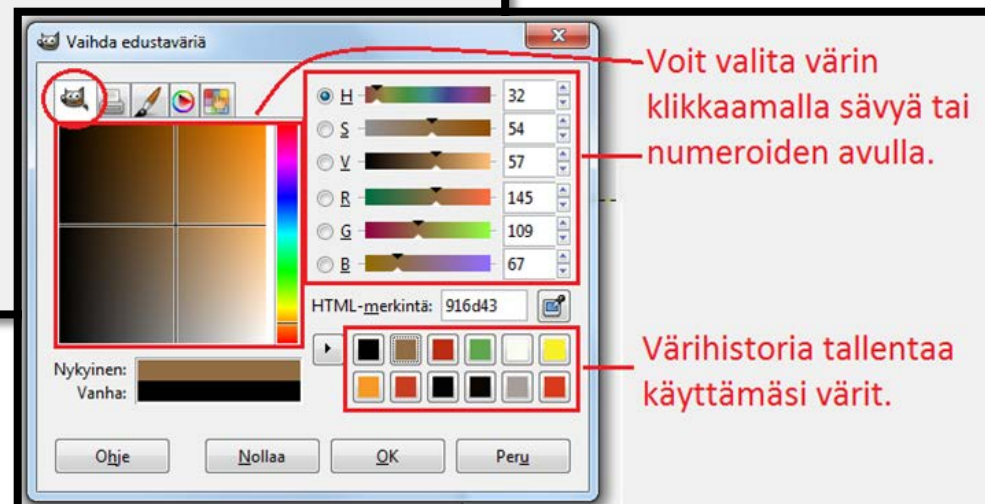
Vaihda edustaväriä

H 32
S 54
V 57
R 145
G 109
B 67

HTML-merkintä: 916d43

Nykyinen:
Vanha:

Ohje
Nollaa
OK
Peru

Voit valita värin klikkaamalla sävyä tai numeroiden avulla.

Värihistoria tallentaa käyttämäsi värit.